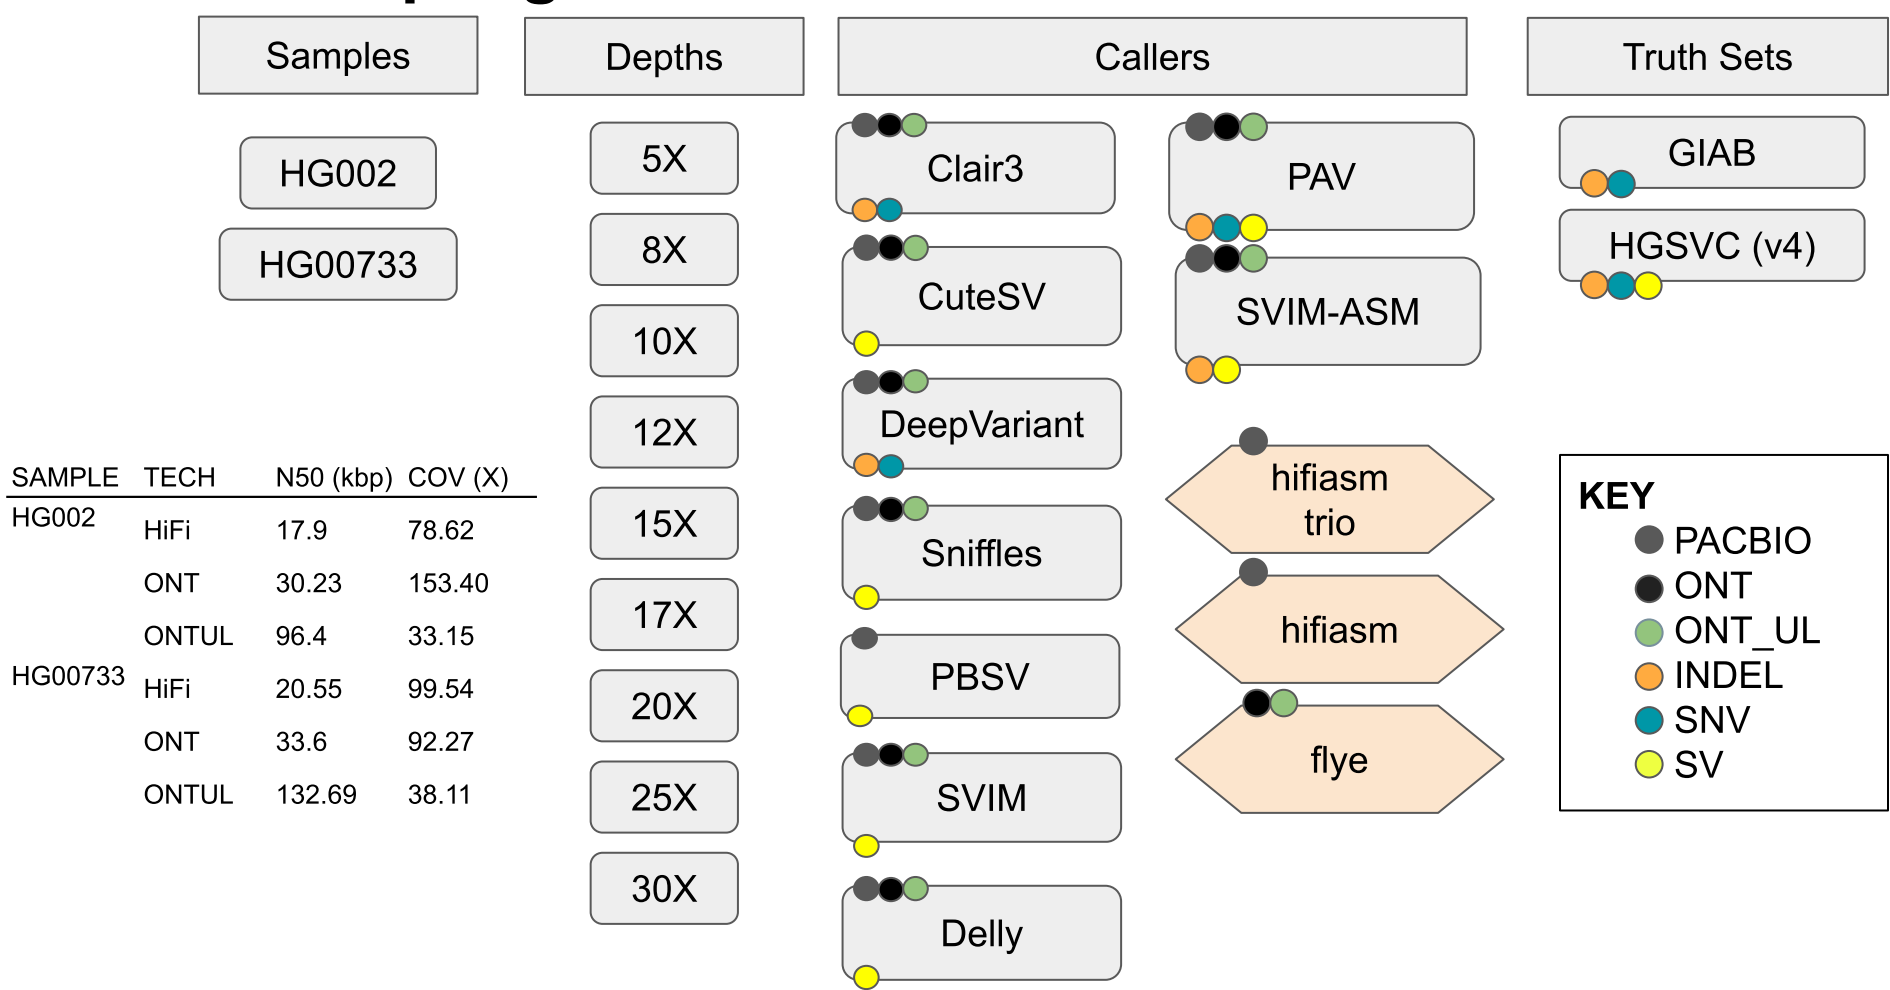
Samples

HG002

HG00733

Depths

5X

8X

10X

12X

15X

17X

20X

25X

30X

Callers

Clair3

CuteSV

DeepVariant

Sniffles

PBSV

SVIM

Delly

PAV

SVIM-ASM

hifiasm trio

hifiasm

flye

Truth Sets

GIAB

HGSVC (v4)

| SAMPLE | TECH | N50 (kbp) | COV (X) |
|---|---|---|---|
| HG002 | HiFi | 17.9 | 78.62 |
| | ONT | 30.23 | 153.40 |
| | ONTUL | 96.4 | 33.15 |
| HG00733 | HiFi | 20.55 | 99.54 |
| | ONT | 33.6 | 92.27 |
| | ONTUL | 132.69 | 38.11 |

KEY
PACBIO
ONT
ONT_UL
INDEL
SNV
SV